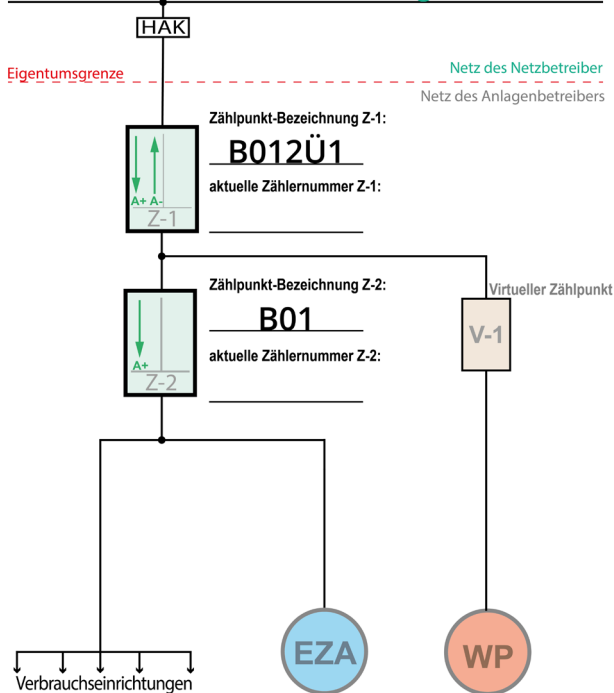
HAK

Eigentumsgrenze

Netz des Netzbetreiber

Netz des Anlagenbetreibers

Zählpunkt-Bezeichnung Z-1:

B012Ü1

A+ A-

Z-1

aktuelle Zählernummer Z-1:

Zählpunkt-Bezeichnung Z-2:

B01

A+

Z-2

aktuelle Zählernummer Z-2:

Virtueller Zählpunkt

V-1

EZA

WP

Verbrauchseinrichtungen